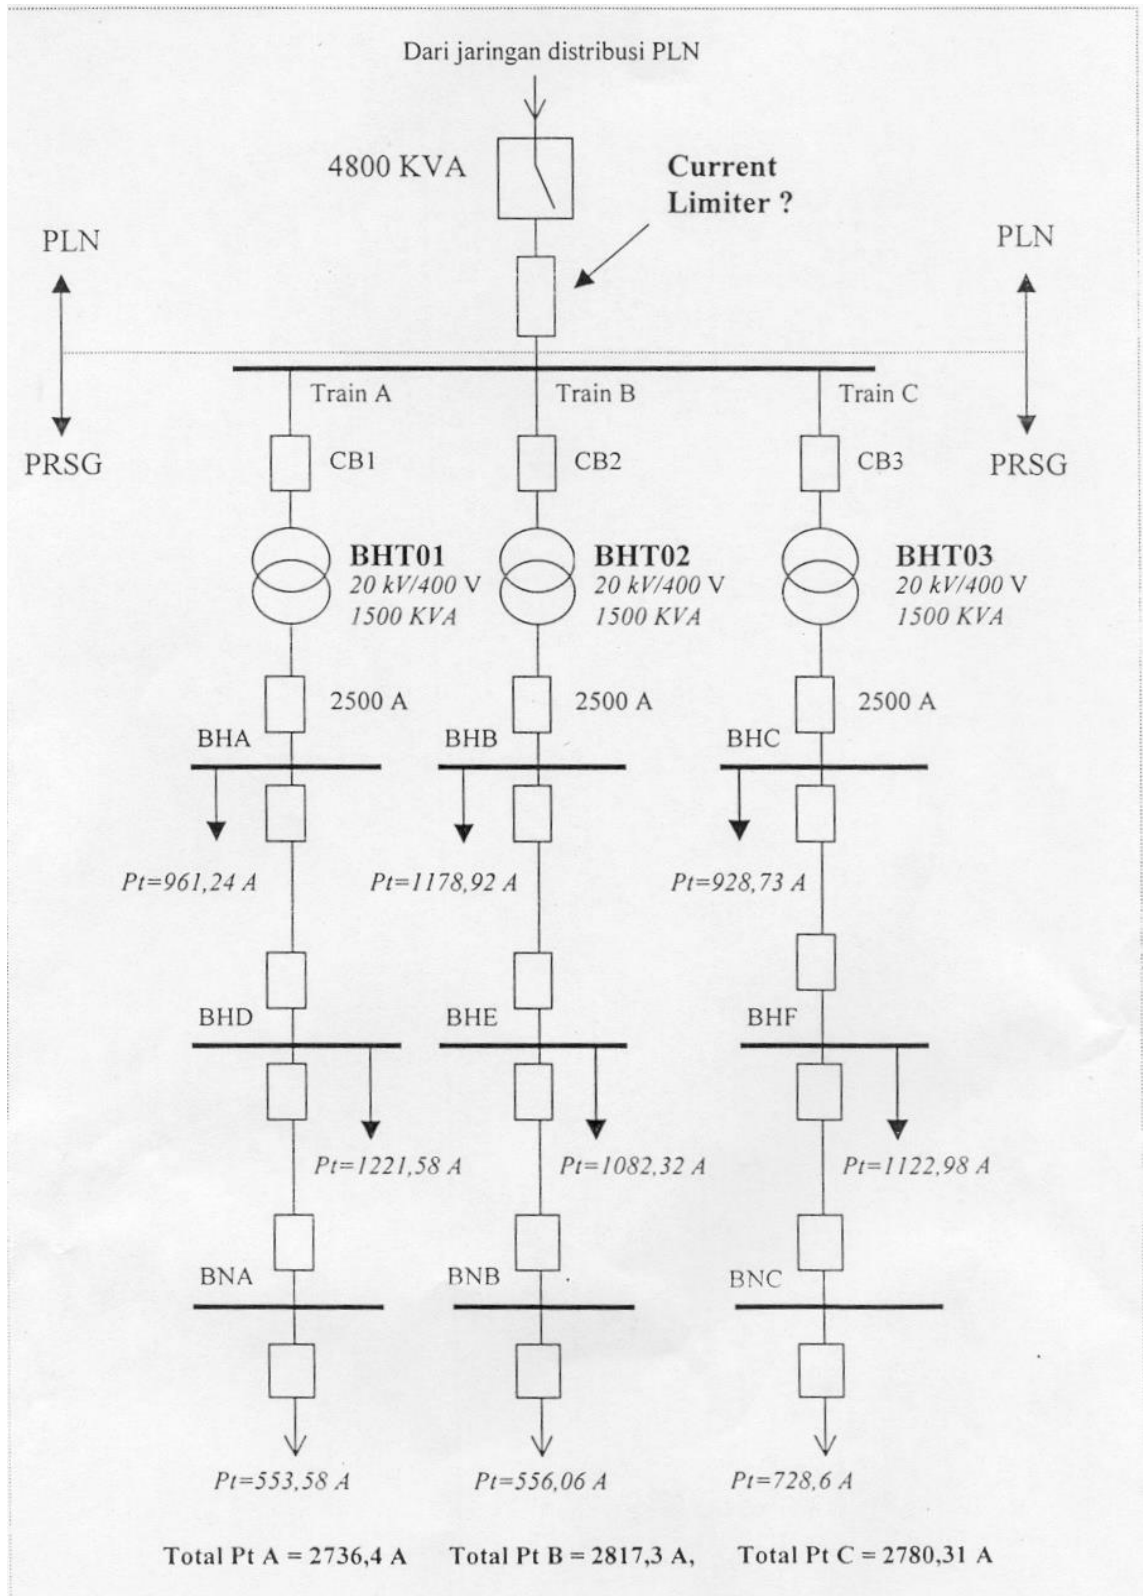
Dari jaringan distribusi PLN

4800 KVA

Current Limiter ?

PLN

PLN

PRSG

PRSG

Train A

Train B

Train C

CB1

CB2

CB3

BHT01
20 kV/400 V
1500 KVA

BHT02
20 kV/400 V
1500 KVA

BHT03
20 kV/400 V
1500 KVA

2500 A

2500 A

2500 A

BHA

BHB

BHC

Pt=961,24 A

Pt=1178,92 A

Pt=928,73 A

BHD

BHE

BHF

Pt=1221,58 A

Pt=1082,32 A

Pt=1122,98 A

BNA

BNB

BNC

Pt=553,58 A

Pt=556,06 A

Pt=728,6 A

Total Pt A = 2736,4 A Total Pt B = 2817,3 A, Total Pt C = 2780,31 A